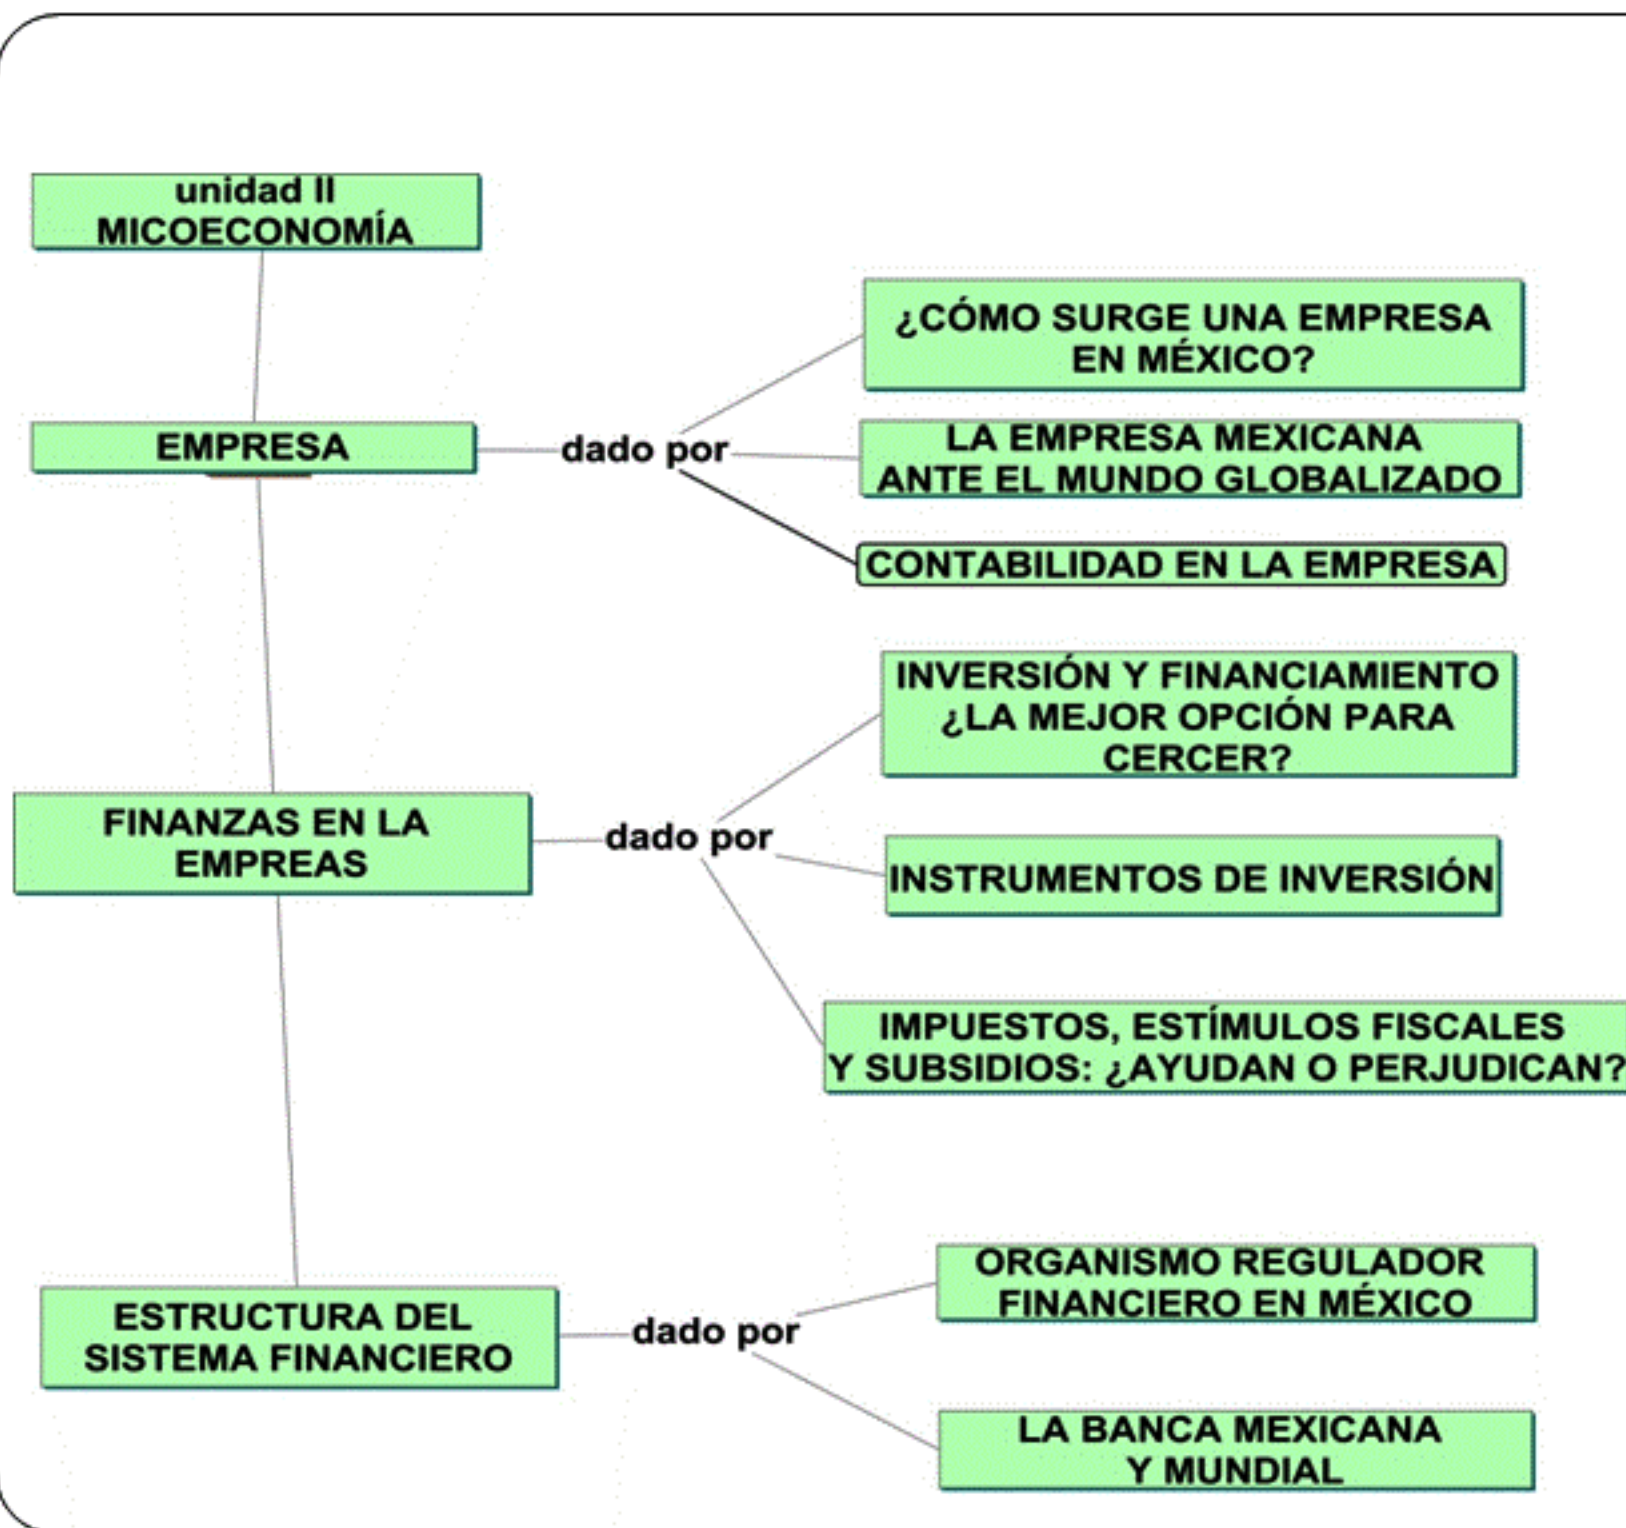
unidad II
MICOECONOMÍA

EMPRESA

dado por

¿CÓMO SURGE UNA EMPRESA EN MÉXICO?

LA EMPRESA MEXICANA ANTE EL MUNDO GLOBALIZADO

CONTABILIDAD EN LA EMPRESA

FINANZAS EN LA EMPREAS

dado por

INVERSIÓN Y FINANCIAMIENTO ¿LA MEJOR OPCIÓN PARA CERCER?

INSTRUMENTOS DE INVERSIÓN

IMPUESTOS, ESTÍMULOS FISCALES Y SUBSIDIOS: ¿AYUDAN O PERJUDICAN?

ESTRUCTURA DEL SISTEMA FINANCIERO

dado por

ORGANISMO REGULADOR FINANCIERO EN MÉXICO

LA BANCA MEXICANA Y MUNDIAL